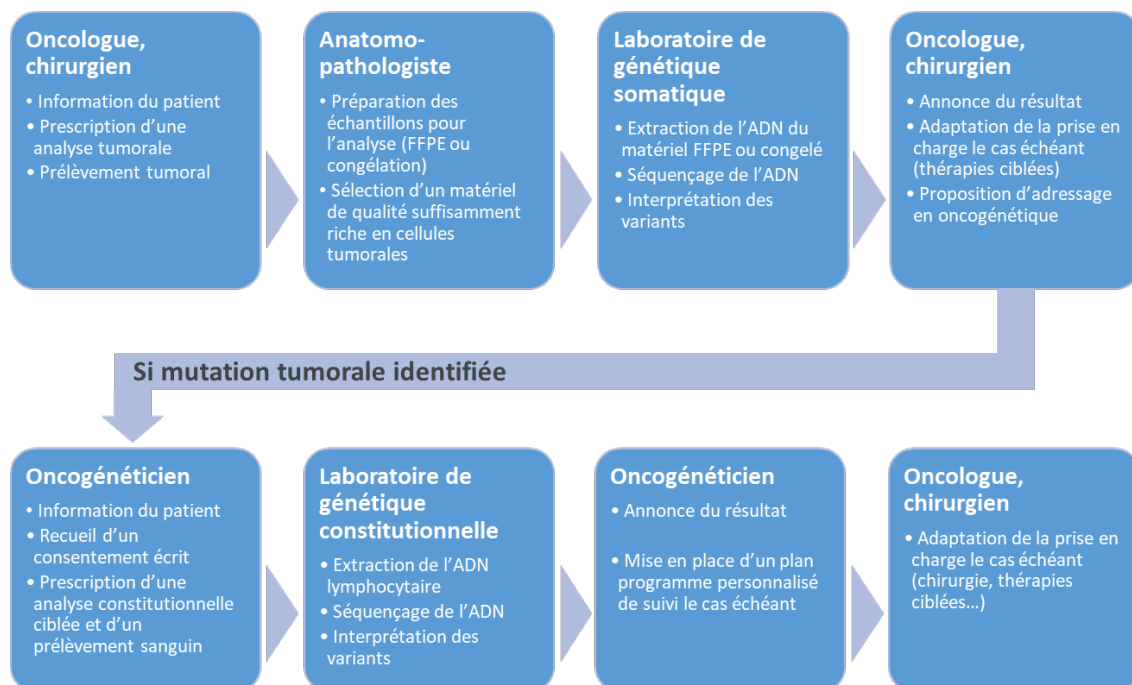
Oncologue, chirurgien
• Information du patient
• Prescription d'une analyse tumorale
• Prélèvement tumoral

Anatomo-pathologiste
• Préparation des échantillons pour l'analyse (FFPE ou congélation)
• Sélection d'un matériel de qualité suffisamment riche en cellules tumorales

Laboratoire de génétique somatique
• Extraction de l'ADN du matériel FFPE ou congelé
• Séquençage de l'ADN
• Interprétation des variants

Oncologue, chirurgien
• Annonce du résultat
• Adaptation de la prise en charge le cas échéant (thérapies ciblées)
• Proposition d'adressage en oncogénétique

Si mutation tumorale identifiée

Oncogénéticien
• Information du patient
• Recueil d'un consentement écrit
• Prescription d'une analyse constitutionnelle ciblée et d'un prélèvement sanguin

Laboratoire de génétique constitutionnelle
• Extraction de l'ADN lymphocytaire
• Séquençage de l'ADN
• Interprétation des variants

Oncogénéticien
• Annonce du résultat
• Mise en place d'un plan programme personnalisé de suivi le cas échéant

Oncologue, chirurgien
• Adaptation de la prise en charge le cas échéant (chirurgie, thérapies ciblées...)